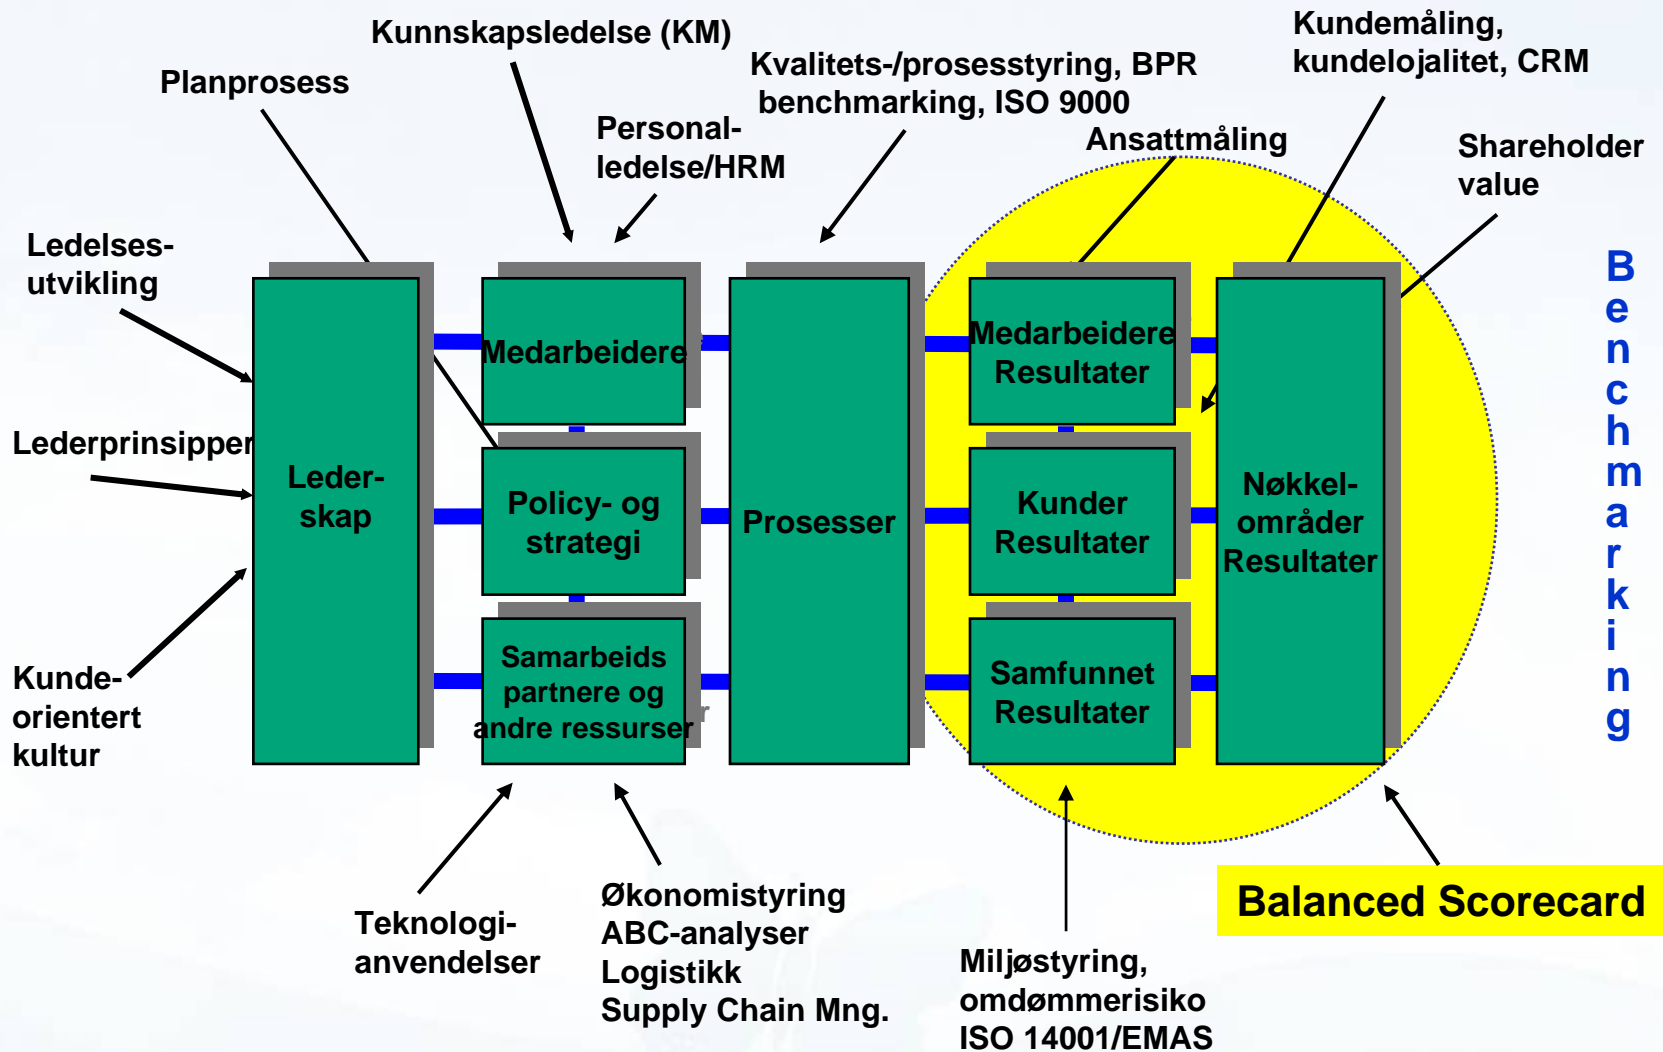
Kunnskapsledelse (KM)

Planprosess

Kvalitets-/prosesstyring, BPR benchmarking, ISO 9000

Kundemåling, kundelojalitet, CRM

Personal-ledelse/HRM

Ansattmåling

Shareholder value

Ledelses-utvikling

Lederprinsipper

Kunde-orientert kultur

Leder-skap

Medarbeidere

Policy- og strategi

Samarbeids partnere og andre ressurser

Prosesser

Medarbeidere Resultater

Kunder Resultater

Samfunnet Resultater

Nøkkel-områder Resultater

Benchmarking

Balanced Scorecard

Teknologi-anvendelser

Økonomistyring
ABC-analyser
Logistikk
Supply Chain Mng.

Miljøstyring,
omdømmerisiko
ISO 14001/EMAS